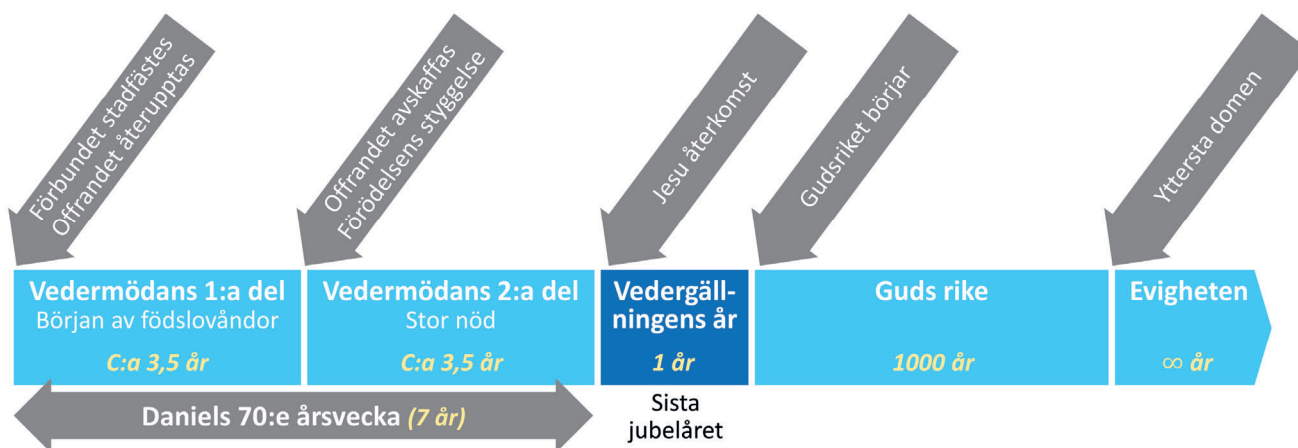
Förbundet stadfästes
Offrandet återupptas

Offrandet avskaffas
Förödelsens styggelse

Jesu återkomst

Gudsriket börjar

Yttersta domen

Vedermödans 1:a del
Början av födslovåndor
C:a 3,5 år

Vedermödans 2:a del
Stor nöd
C:a 3,5 år

Vedergällningens år
1 år

Guds rike
1000 år

Evigheten
∞ år

Daniels 70:e årsvecka (7 år)

Sista jubelåret